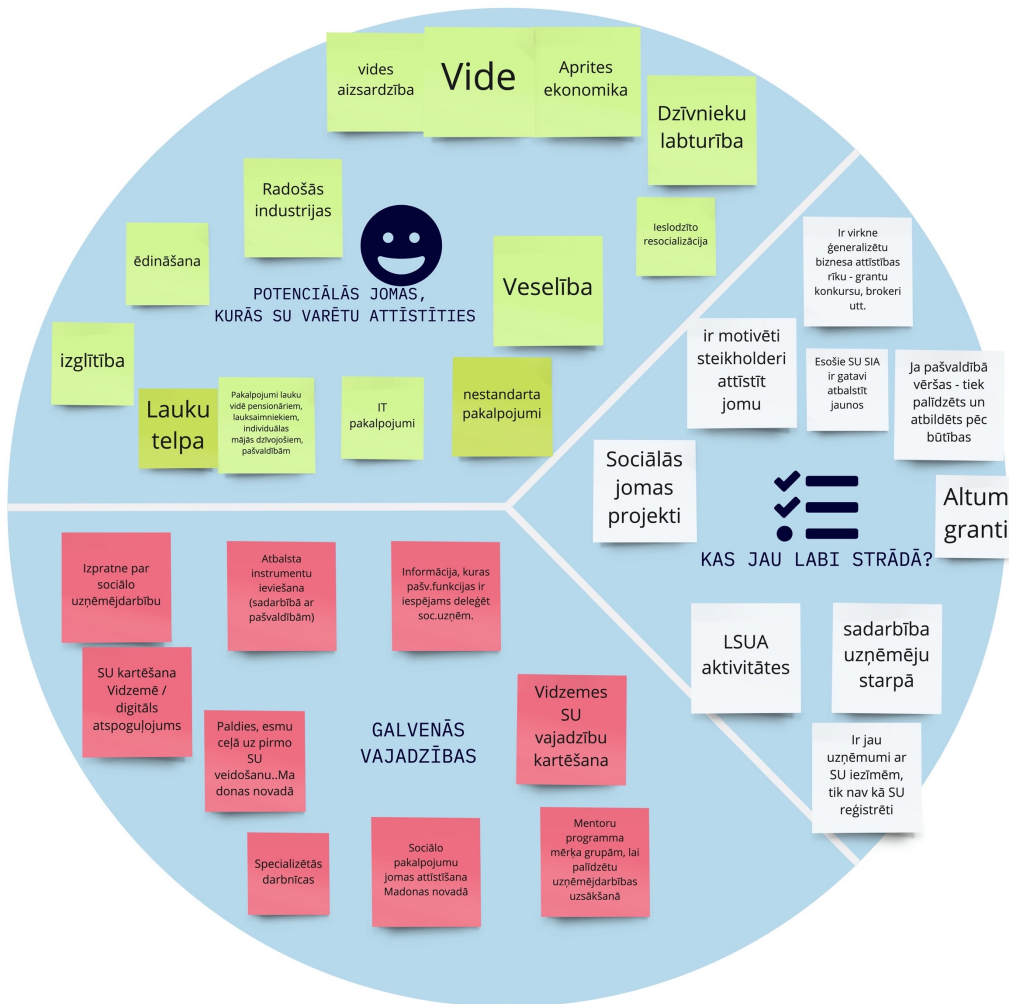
vides aizsardzība

Vide

Aprites ekonomika

Dzīvnieku labturība

Radošās industrijas

ēdināšana

Ieslodzīto resocializācija

Veselība

POTENCIĀLĀS JOMAS, KURĀS SU VARĒTU ATTĪSTĪTIES

izglītība

Lauku telpa

Pakalpojumi lauku vidē pensionāriem, lauksaimniekiem, individuālas mājās dzīvojošiem, pašvaldībām

IT pakalpojumi

nestandarta pakalpojumi

Ir virkne ģeneralizētu biznesa attīstības rīku - grantu konkursu, brokeri utt.

ir motivēti steikholderi attīstīt jomu

Esošie SU SIA ir gatavi atbalstīt jaunos

Ja pašvaldībā vēršas - tiek palīdzēts un atbildēts pēc būtības

Sociālās jomas projekti

Altum granti

KAS JAU LABI STRĀDĀ?

LSUA aktivitātes

sadarbība uzņēmēju starpā

Ir jau uzņēmumi ar SU iezīmēm, tik nav kā SU reģistrēti

Izpratne par sociālo uzņēmējdarbību

Atbalsta instrumentu ieviešana (sadarbībā ar pašvaldībām)

Informācija, kuras pašv.funkcijas ir iespējams deleģēt soc.uzņēm.

SU kartēšana Vidzemē / digitāls atspoguļojums

Paldies, esmu ceļā uz pirmo SU veidošanu..Madonas novadā

GALVENĀS VAJADZĪBAS

Vidzemes SU vajadzību kartēšana

Specializētās darbnīcas

Sociālo pakalpojumu jomas attīstīšana Madonas novadā

Mentoru programma mērķa grupām, lai palīdzētu uzņēmējdarbības uzsākšanā